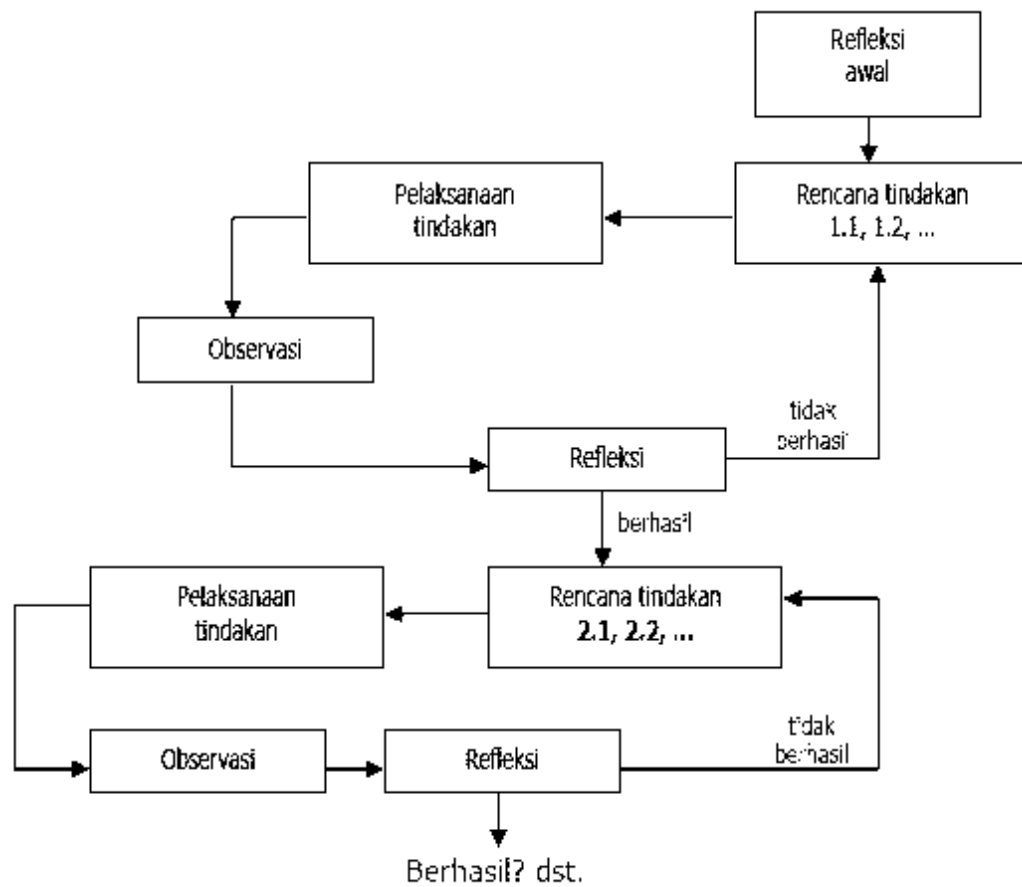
Refleksi awal

Rencana tindakan 1.1, 1.2, ...

Pelaksanaan tindakan

Observasi

Refleksi

tidak berhasil

berhasil

Rencana tindakan 2.1, 2.2, ...

Pelaksanaan tindakan

Observasi

Refleksi

tidak berhasil

Berhasil? dst.